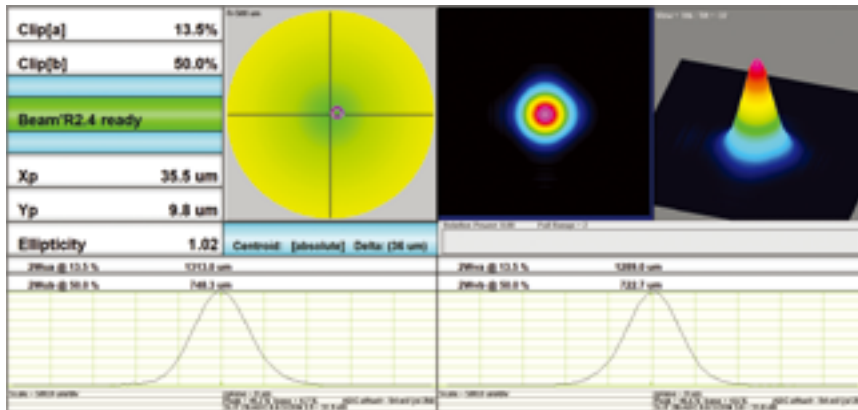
Clip[a] 13.5%

Clip[b] 50.0%

Beam'R2.4 ready

Xp 35.5 um

Yp 9.8 um

Ellipticity 1.02

R-500 um

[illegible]

Centroid: [absolute] Delta: (36 um)

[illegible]

2Wxa @ 13.5 % 1313.0 um

2Wxb @ 50.0 % 748.3 um

2Wya @ 13.5 % 1289.0 um

2Wyb @ 50.0 % 722.7 um

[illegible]